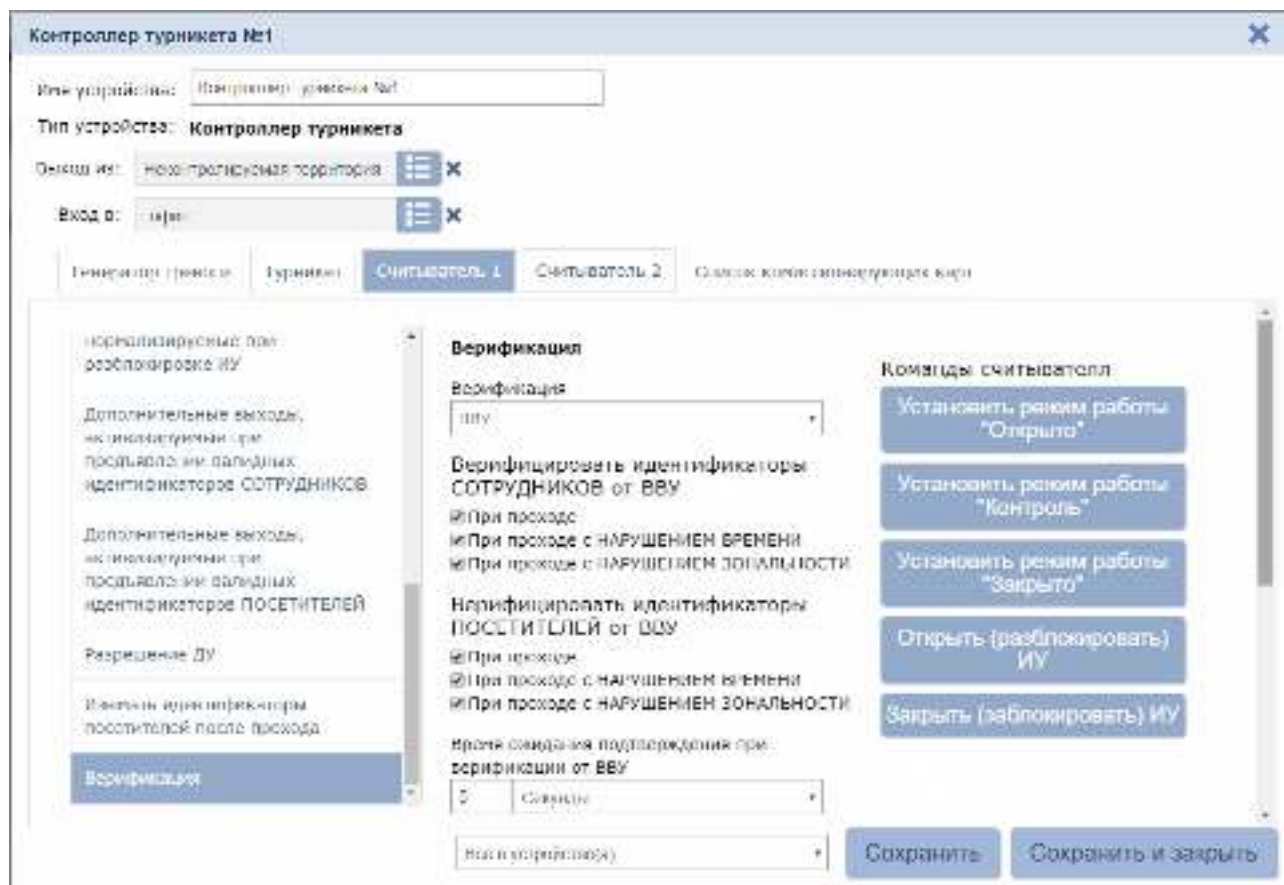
Контроллер турникета №1

Имя устройства: Контроллер турникета №1

Тип устройства: Контроллер турникета

Выход из: Неконтролируемая территория

Вход в: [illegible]

Генератор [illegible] | Турникет | Считыватель 1 | Считыватель 2 | Список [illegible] карт

нормализируемые при разблокировке ИУ

Дополнительные выходы, активизируемые при предъявлении валидных идентификаторов СОТРУДНИКОВ

Дополнительные выходы, активизируемые при предъявлении валидных идентификаторов ПОСЕТИТЕЛЕЙ

Разрешение ДУ

Изъятие идентификаторов посетителей после прохода

Верификация

Верификация

Верификация

ВВУ

Верифицировать идентификаторы СОТРУДНИКОВ от ВВУ

При проходе

При проходе с НАРУШЕНИЕМ ВРЕМЕНИ

При проходе с НАРУШЕНИЕМ ЗОНАЛЬНОСТИ

Верифицировать идентификаторы ПОСЕТИТЕЛЕЙ от ВВУ

При проходе

При проходе с НАРУШЕНИЕМ ВРЕМЕНИ

При проходе с НАРУШЕНИЕМ ЗОНАЛЬНОСТИ

Время ожидания подтверждения при верификации от ВВУ

5 Секунды

Команды считывателя

Установить режим работы "Открыто"

Установить режим работы "Контроль"

Установить режим работы "Закрыто"

Открыть (разблокировать) ИУ

Закрыть (заблокировать) ИУ

Все устройства(а)

Сохранить

Сохранить и закрыть